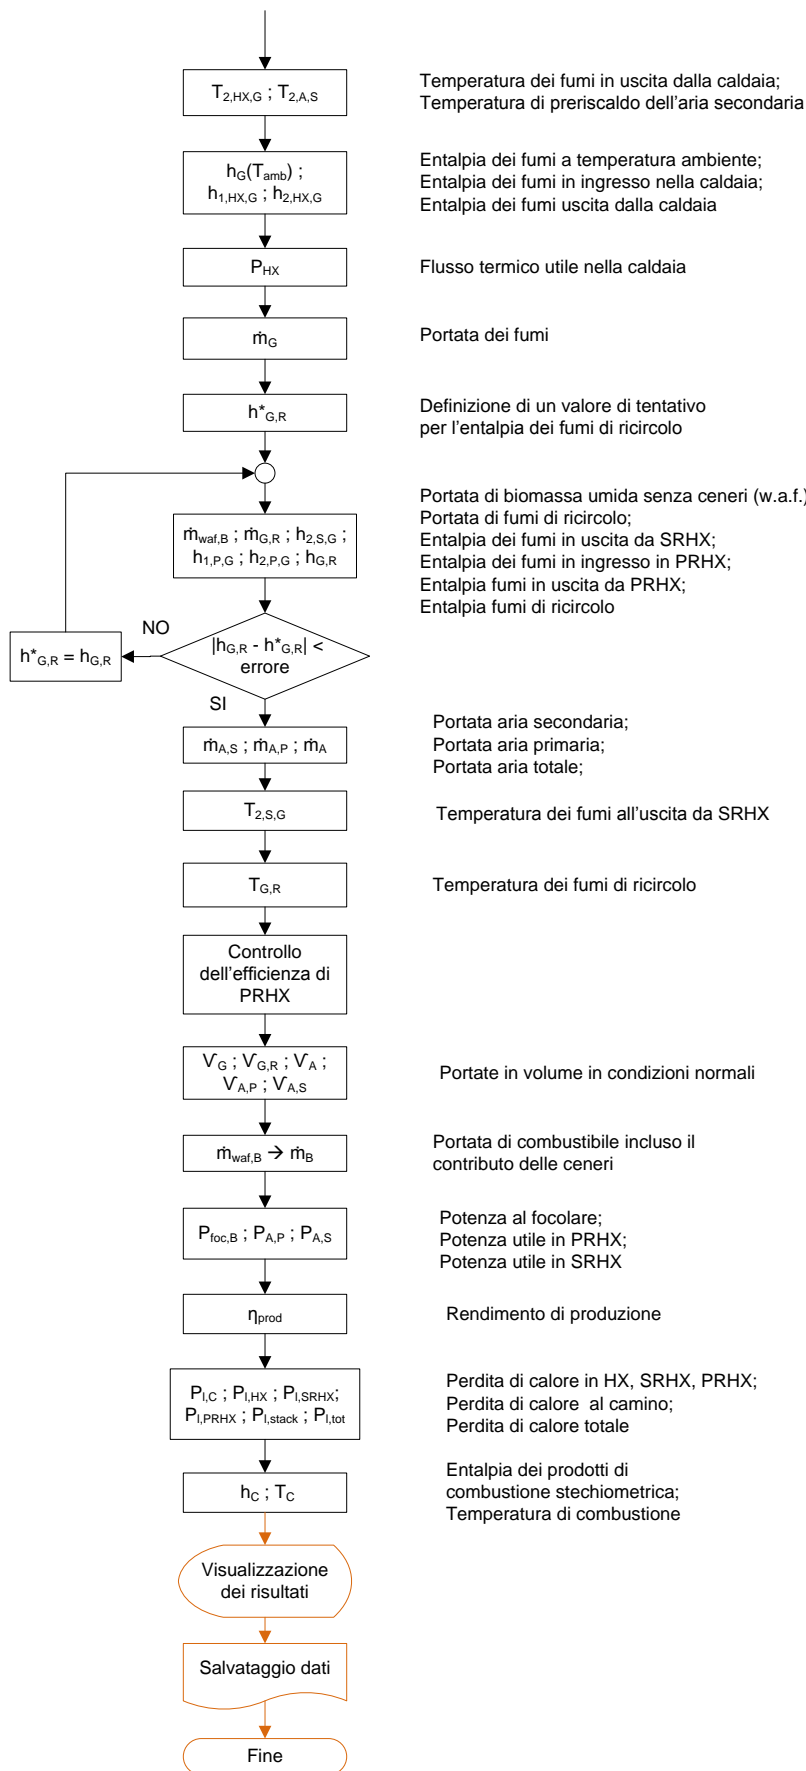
$T_{2,HX,G}$ ; $T_{2,A,S}$

Temperatura dei fumi in uscita dalla caldaia;
Temperatura di preriscaldo dell'aria secondaria

$h_G(T_{amb})$ ;
$h_{1,HX,G}$ ; $h_{2,HX,G}$

Entalpia dei fumi a temperatura ambiente;
Entalpia dei fumi in ingresso nella caldaia;
Entalpia dei fumi uscita dalla caldaia

$P_{HX}$

Flusso termico utile nella caldaia

$\dot{m}_G$

Portata dei fumi

$h^*_{G,R}$

Definizione di un valore di tentativo per l'entalpia dei fumi di ricircolo

$\dot{m}_{waf,B}$ ; $\dot{m}_{G,R}$ ; $h_{2,S,G}$ ;
$h_{1,P,G}$ ; $h_{2,P,G}$ ; $h_{G,R}$

Portata di biomassa umida senza ceneri (w.a.f.)
Portata di fumi di ricircolo;
Entalpia dei fumi in uscita da SRHX;
Entalpia dei fumi in ingresso in PRHX;
Entalpia fumi in uscita da PRHX;
Entalpia fumi di ricircolo

NO

$h^*_{G,R} = h_{G,R}$

$|h_{G,R} - h^*_{G,R}| <$ errore

SI

$\dot{m}_{A,S}$ ; $\dot{m}_{A,P}$ ; $\dot{m}_A$

Portata aria secondaria;
Portata aria primaria;
Portata aria totale;

$T_{2,S,G}$

Temperatura dei fumi all'uscita da SRHX

$T_{G,R}$

Temperatura dei fumi di ricircolo

Controllo dell'efficienza di PRHX

$V_G$ ; $V_{G,R}$ ; $V_A$ ;
$V_{A,P}$ ; $V_{A,S}$

Portate in volume in condizioni normali

$\dot{m}_{waf,B} \rightarrow \dot{m}_B$

Portata di combustibile incluso il contributo delle ceneri

$P_{foc,B}$ ; $P_{A,P}$ ; $P_{A,S}$

Potenza al focolare;
Potenza utile in PRHX;
Potenza utile in SRHX

$\eta_{prod}$

Rendimento di produzione

$P_{l,C}$ ; $P_{l,HX}$ ; $P_{l,SRHX}$;
$P_{l,PRHX}$ ; $P_{l,stack}$ ; $P_{l,tot}$

Perdita di calore in HX, SRHX, PRHX;
Perdita di calore al camino;
Perdita di calore totale

$h_C$ ; $T_C$

Entalpia dei prodotti di combustione stechiometrica;
Temperatura di combustione

Visualizzazione dei risultati

Salvataggio dati

Fine